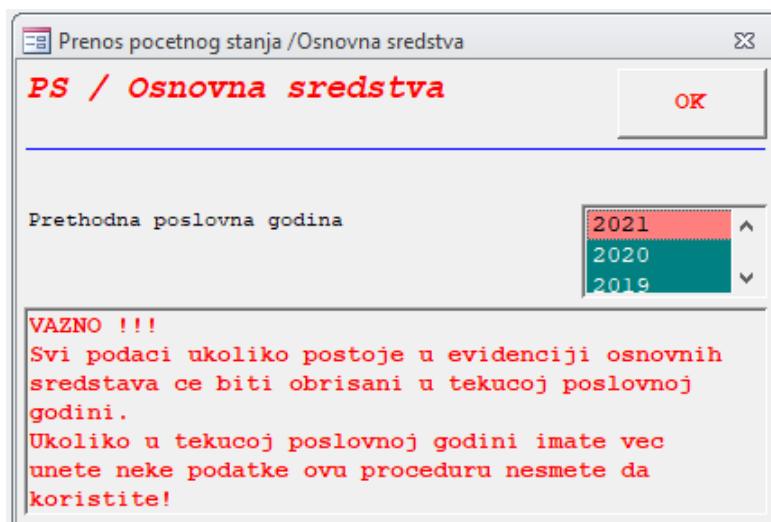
Prenos pocetnog stanja /Osnovna sredstva

PS / Osnovna sredstva

OK

Prethodna poslovna godina

2021
2020
2019

VAZNO !!!
Svi podaci ukoliko postoje u evidenciji osnovnih sredstava ce biti obrisani u tekucoj poslovnoj godini.
Ukoliko u tekucoj poslovnoj godini imate vec unete neke podatke ovu proceduru nesmete da koristite!